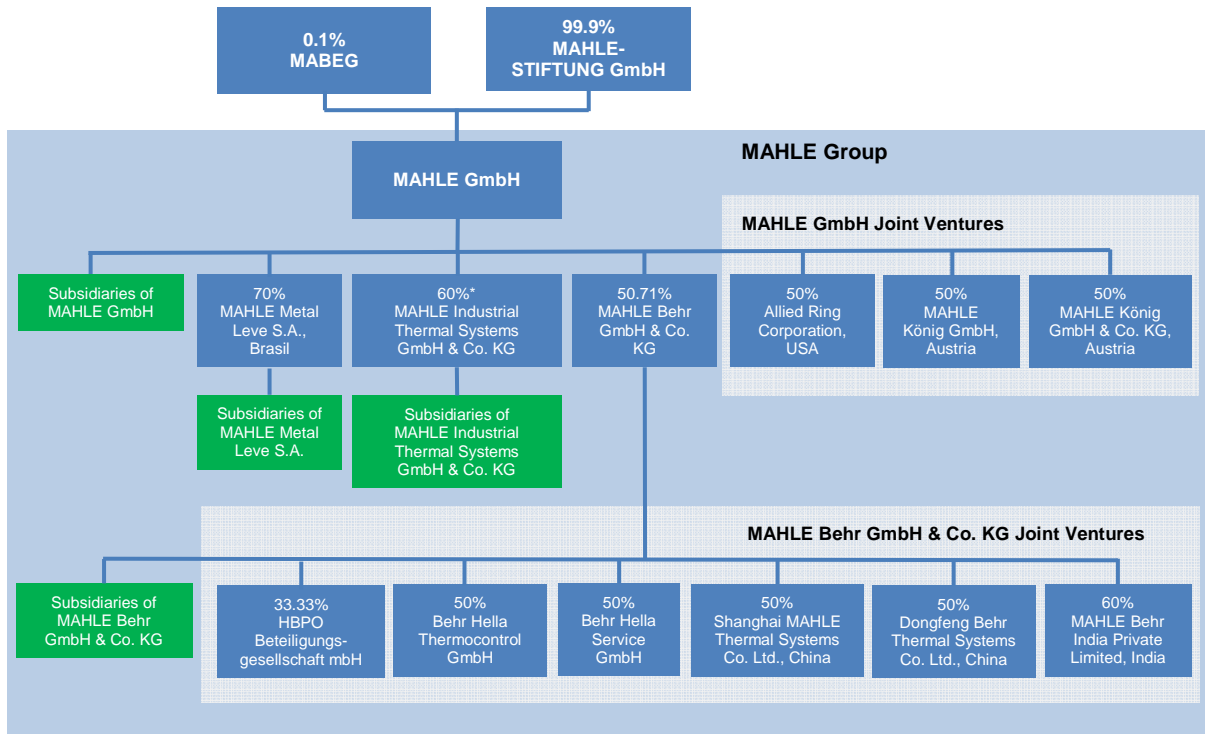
0.1%
MABEG

99.9%
MAHLE-STIFTUNG GmbH

MAHLE Group

MAHLE GmbH

MAHLE GmbH Joint Ventures

Subsidiaries of MAHLE GmbH

70%
MAHLE Metal Leve S.A., Brasil

60%*
MAHLE Industrial Thermal Systems GmbH & Co. KG

50.71%
MAHLE Behr GmbH & Co. KG

50%
Allied Ring Corporation, USA

50%
MAHLE König GmbH, Austria

50%
MAHLE König GmbH & Co. KG, Austria

Subsidiaries of MAHLE Metal Leve S.A.

Subsidiaries of MAHLE Industrial Thermal Systems GmbH & Co. KG

MAHLE Behr GmbH & Co. KG Joint Ventures

Subsidiaries of MAHLE Behr GmbH & Co. KG

33.33%
HBPO Beteiligungsgesellschaft mbH

50%
Behr Hella Thermocontrol GmbH

50%
Behr Hella Service GmbH

50%
Shanghai MAHLE Thermal Systems Co. Ltd., China

50%
Dongfeng Behr Thermal Systems Co. Ltd., China

60%
MAHLE Behr India Private Limited, India